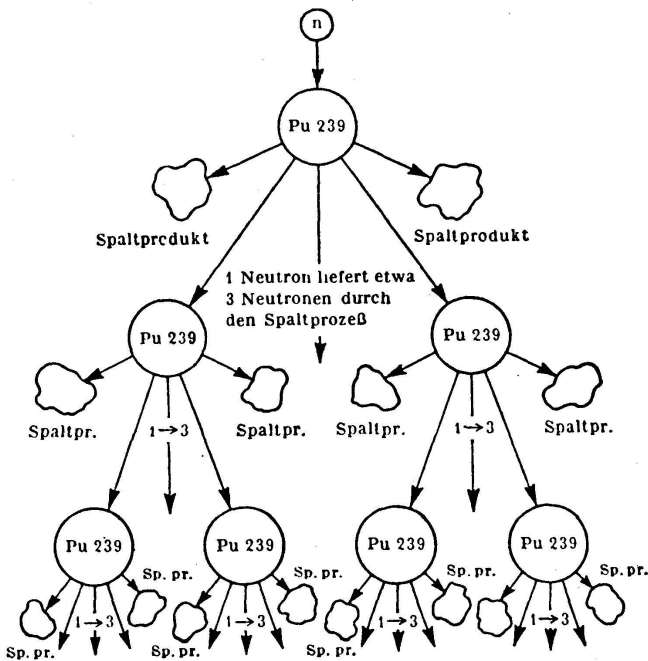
n

Pu 239

Spaltprodukt

Spaltprodukt

1 Neutron liefert etwa 3 Neutronen durch den Spaltprozeß

Pu 239

Pu 239

Spaltpr.

$1 \rightarrow 3$

Spaltpr.

Spaltpr.

$1 \rightarrow 3$

Spaltpr.

Pu 239

Sp. pr.

Pu 239

Sp. pr.

Pu 239

Sp. pr.

Pu 239

Sp. pr.

Sp. pr.

$1 \rightarrow 3$

Sp. pr.

$1 \rightarrow 3$

Sp. pr.

$1 \rightarrow 3$

$1 \rightarrow 3$